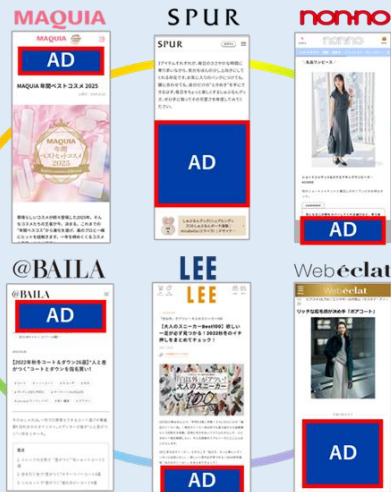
MAQUIA

SPUR

non-no

AD

MAQUIA 年間ベストコスメ 2025

MAQUIA 年間 ベストヒットコスメ 2025

SPUR

AD

AD

@BAILA

LEE

Webéclat

@BAILA

AD

【2022年秋冬コート&ダウン26選】"人と差がつく"コートとダウンを指名買い!

LEE

【大人のスニーカーBest100】欲しい一足が必ず見つかる!2022年冬のイチ押しをまとめてチェック!

大人のスニーカー Best 100

AD

Webéclat

リッチ見え名品 "ボアコート"

AD